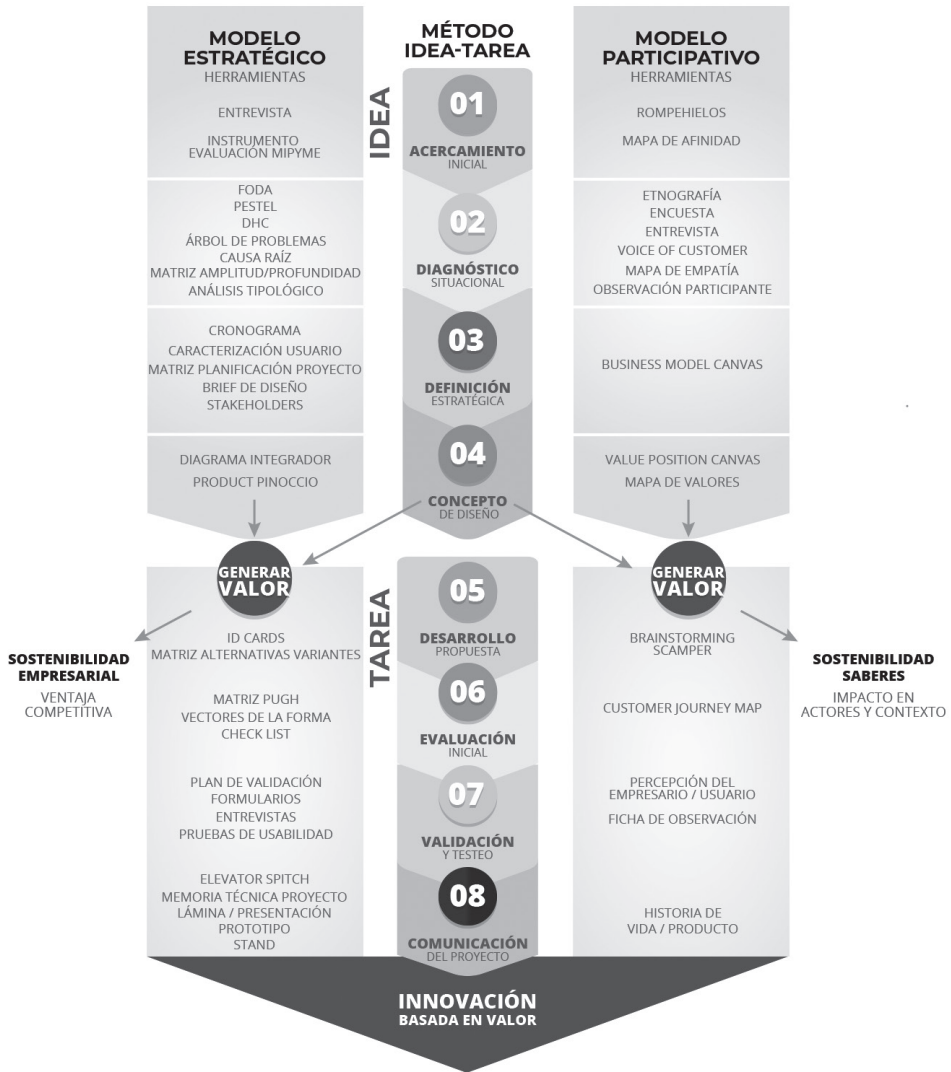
MODELO ESTRATÉGICO
HERRAMIENTAS

ENTREVISTA

INSTRUMENTO EVALUACIÓN MIPYME

FODA
PESTEL
DHC
ÁRBOL DE PROBLEMAS
CAUSA RAÍZ
MATRIZ AMPLITUD/PROFUNDIDAD
ANÁLISIS TIPOLÓGICO

CRONOGRAMA
CARACTERIZACIÓN USUARIO
MATRIZ PLANIFICACIÓN PROYECTO
BRIEF DE DISEÑO
STAKEHOLDERS

DIAGRAMA INTEGRADOR
PRODUCT PINOCCIO

MÉTODO IDEA-TAREA

IDEA

01
ACERCAMIENTO
INICIAL

02
DIAGNÓSTICO
SITUACIONAL

03
DEFINICIÓN
ESTRATÉGICA

04
CONCEPTO
DE DISEÑO

MODELO PARTICIPATIVO
HERRAMIENTAS

ROMPEHIELOS

MAPA DE AFINIDAD

ETNOGRAFÍA
ENCUESTA
ENTREVISTA
VOICE OF CUSTOMER
MAPA DE EMPATÍA
OBSERVACIÓN PARTICIPANTE

BUSINESS MODEL CANVAS

VALUE POSITION CANVAS
MAPA DE VALORES

GENERAR VALOR

SOSTENIBILIDAD EMPRESARIAL
VENTAJA COMPETITIVA

ID CARDS
MATRIZ ALTERNATIVAS VARIANTES

MATRIZ PUGH
VECTORES DE LA FORMA
CHECK LIST

PLAN DE VALIDACIÓN
FORMULARIOS
ENTREVISTAS
PRUEBAS DE USABILIDAD

ELEVATOR SPITCH
MEMORIA TÉCNICA PROYECTO
LÁMINA / PRESENTACIÓN
PROTOTIPO
STAND

TAREA

05
DESARROLLO
PROPUESTA

06
EVALUACIÓN
INICIAL

07
VALIDACIÓN
Y TESTEO

08
COMUNICACIÓN
DEL PROYECTO

GENERAR VALOR

BRAINSTORMING
SCAMPER

CUSTOMER JOURNEY MAP

PERCEPCIÓN DEL EMPRESARIO / USUARIO
FICHA DE OBSERVACIÓN

HISTORIA DE VIDA / PRODUCTO

SOSTENIBILIDAD SABERES
IMPACTO EN ACTORES Y CONTEXTO

INNOVACIÓN
BASADA EN VALOR